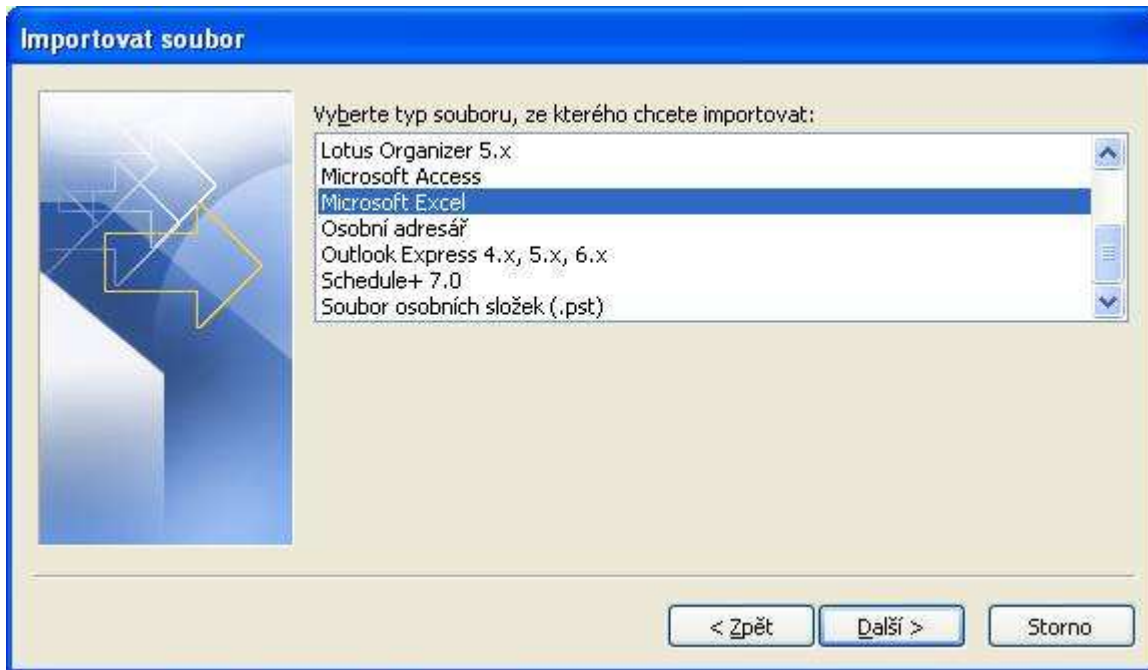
Importovat soubor

Vyberte typ souboru, ze kterého chcete importovat:

Lotus Organizer 5.x
Microsoft Access
Microsoft Excel
Osobní adresář
Outlook Express 4.x, 5.x, 6.x
Schedule+ 7.0
Soubor osobních složek (.pst)

< Zpět
Další >
Storno